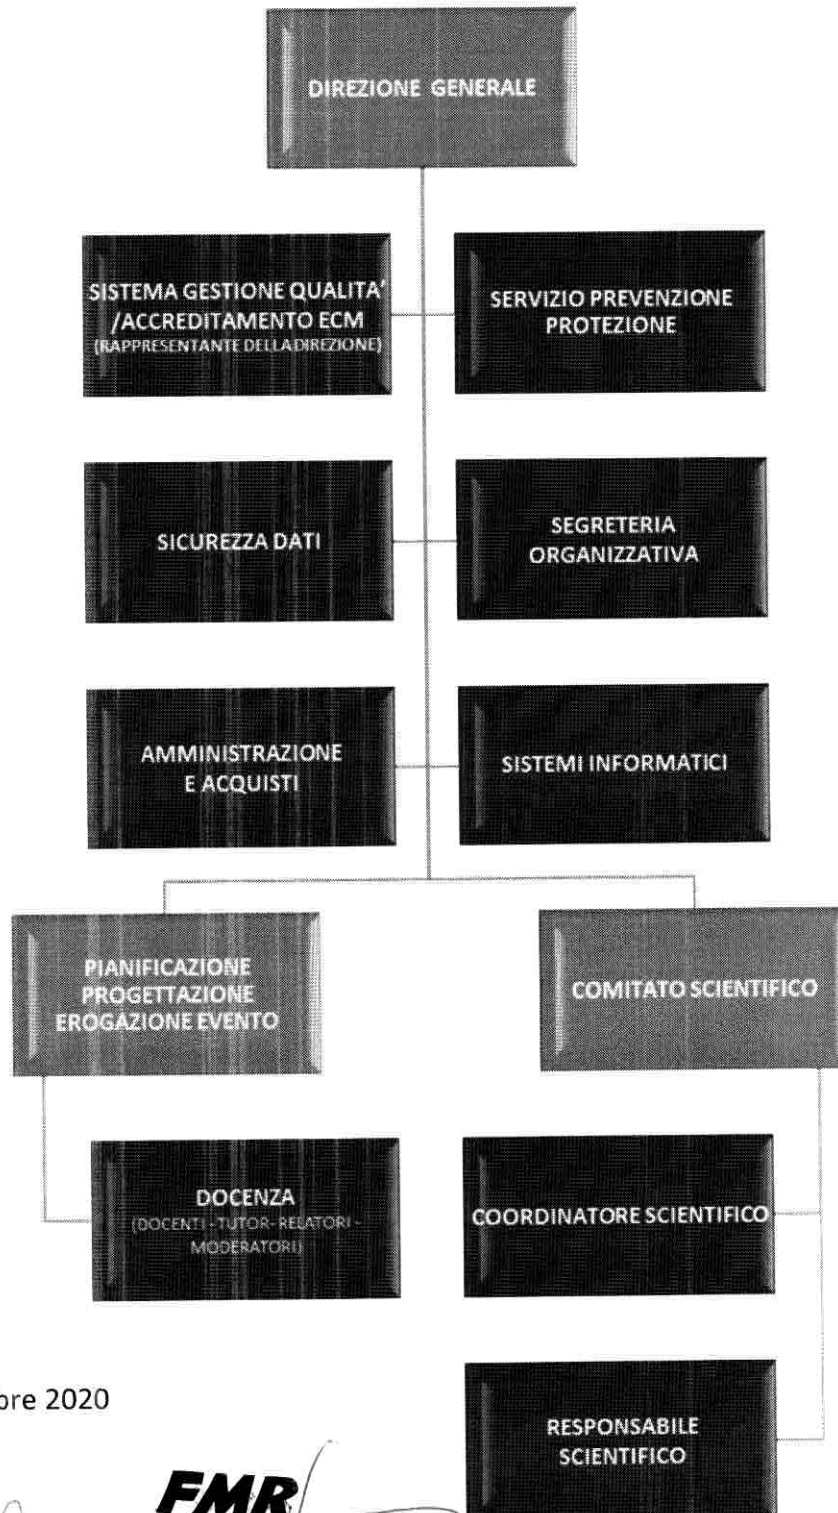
DIREZIONE GENERALE

SISTEMA GESTIONE QUALITA' /ACCREDITAMENTO ECM (RAPPRESENTANTE DELLA DIREZIONE)

SERVIZIO PREVENZIONE PROTEZIONE

SICUREZZA DATI

SEGRETERIA ORGANIZZATIVA

AMMINISTRAZIONE E ACQUISTI

SISTEMI INFORMATICI

PIANIFICAZIONE PROGETTAZIONE EROGAZIONE EVENTO

COMITATO SCIENTIFICO

DOCENZA (DOCENTI - TUTOR - RELATORI - MODERATORI)

COORDINATORE SCIENTIFICO

bre 2020

RESPONSABILE SCIENTIFICO

FMR